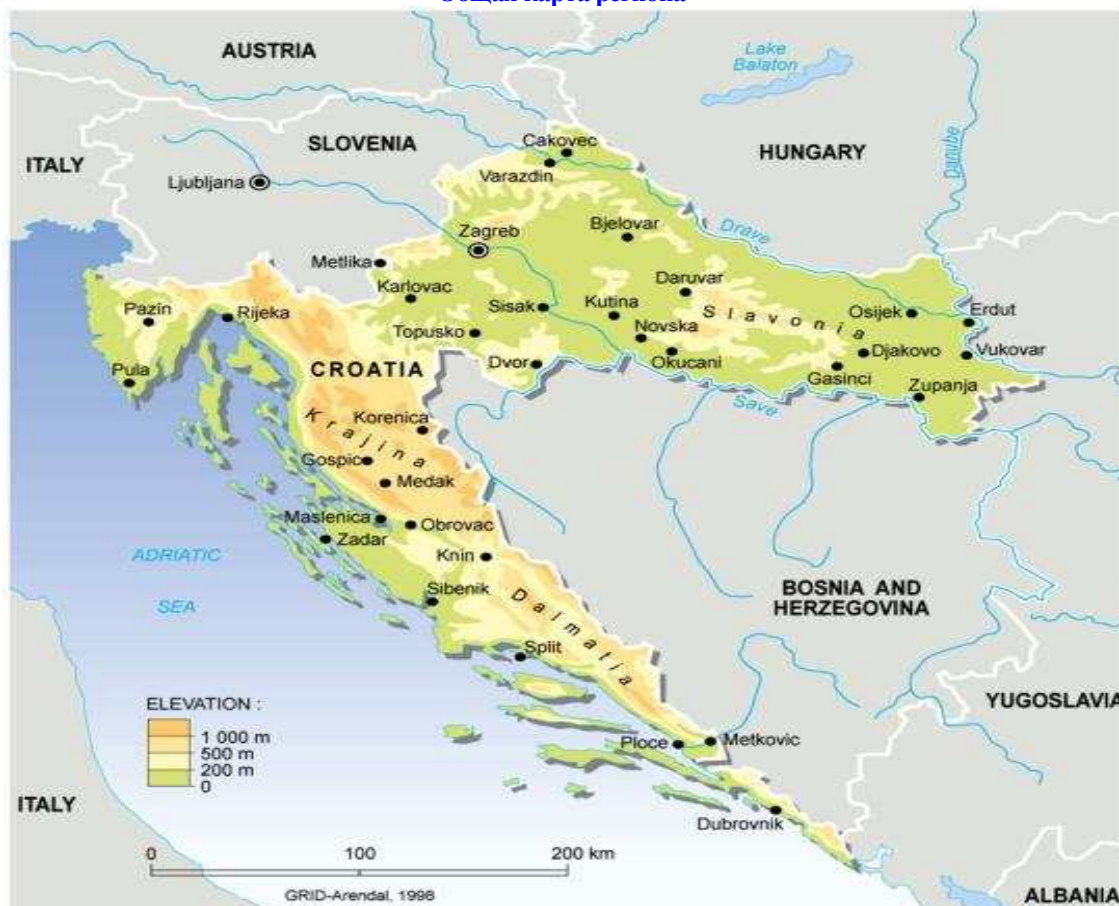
Общая карта региона

AUSTRIA
Lake Balaton
SLOVENIA
HUNGARY
ITALY
Ljubljana
Cakovec
Varazdin
Danube
Zagreb
Bjelovar
Drave
Metlika
Karlovac
Daruvar
Pazin
Rijeka
Sisak
Kutina
Slavonia
Osijek
Erdut
Topusko
Novska
Djakovo
Vukovar
Pula
CROATIA
Dvor
Okucani
Gasinci
Zupanja
Save
Korenica
Krajina
Gospic
Medak
Maslenica
Obrovac
Zadar
ADRIATIC
SEA
Knin
BOSNIA AND HERZEGOVINA
Sibenik
Dalmatia
Split
ELEVATION :
1 000 m
500 m
200 m
0
YUGOSLAVIA
Ploce
Metkovic
ITALY
Dubrovnik
0
100
200 km
GRID-Arendal, 1998
ALBANIA